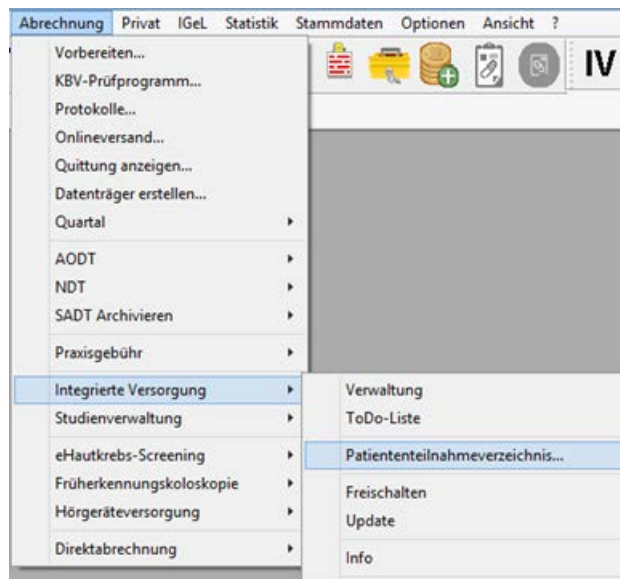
Abrechnung Privat IGeL Statistik Stammdaten Optionen Ansicht ?

IV

Vorbereiten...
KBV-Prüfprogramm...
Protokolle...
Onlineversand...
Quittung anzeigen...
Datenträger erstellen...
Quartal

AODT
NDT
SADT Archivieren

Praxisgebühr

Integrierte Versorgung
Studienverwaltung

eHautkrebs-Screening
Früherkennungskoloskopie
Hörgeräteversorgung

Direktabrechnung

Verwaltung
ToDo-Liste

Patiententeilnahmeverzeichnis...

Freischalten
Update

Info